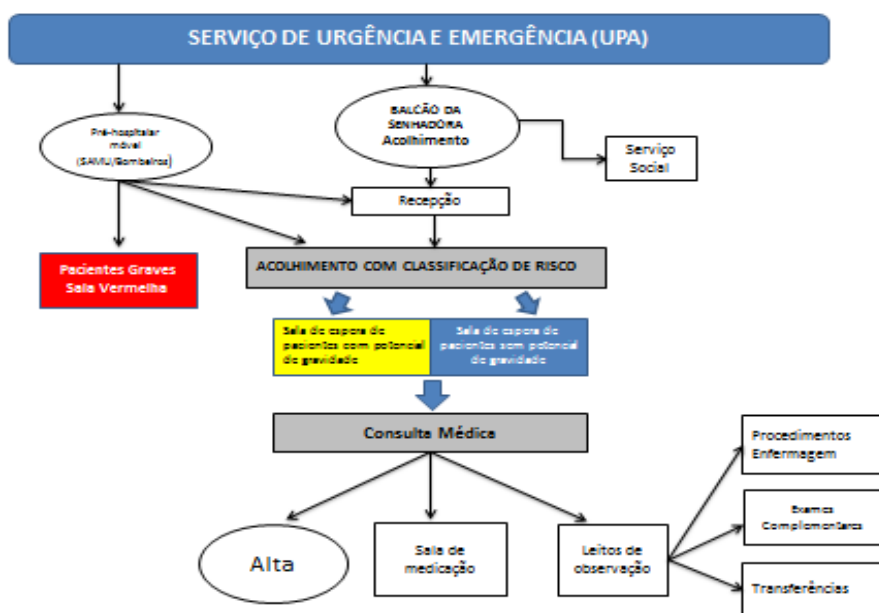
SERVIÇO DE URGÊNCIA E EMERGÊNCIA (UPA)

Pré-hospitalar móvel (SAMU/Bombeiros)

BALCÃO DA SENHADORA Acolhimento

Serviço Social

Recepção

Pacientes Graves Sala Vermelha

ACOLHIMENTO COM CLASSIFICAÇÃO DE RISCO

Sala de espera de pacientes com potencial de gravidade

Sala de espera de pacientes sem potencial de gravidade

Consulta Médica

Procedimentos Enfermagem

Exames Complementares

Transferências

Alta

Sala de medicação

Leitos de observação